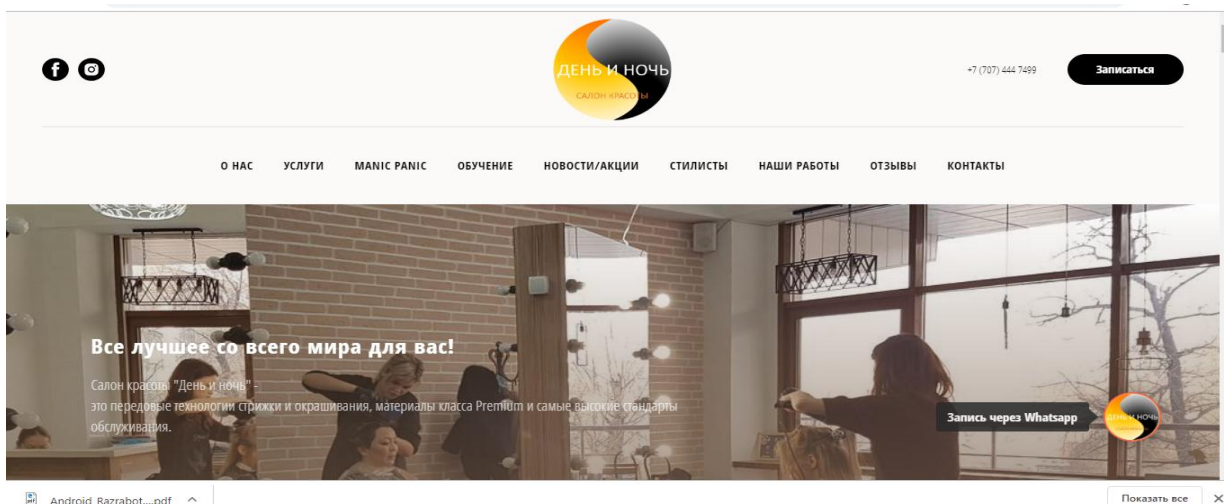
ДЕНЬ И НОЧЬ
САЛОН КРАСОТЫ

+7 (707) 444 7499

Записаться

О НАС УСЛУГИ MANIC PANIC ОБУЧЕНИЕ НОВОСТИ/АКЦИИ СТИЛИСТЫ НАШИ РАБОТЫ ОТЗЫВЫ КОНТАКТЫ

Все лучшее со всего мира для вас!

Салон красоты "День и ночь" - это передовые технологии стрижки и окрашивания, материалы класса Premium и самые высокие стандарты обслуживания.

Запись через Whatsapp

ДЕНЬ И НОЧЬ

Android_Razrabot....pdf

Показать все